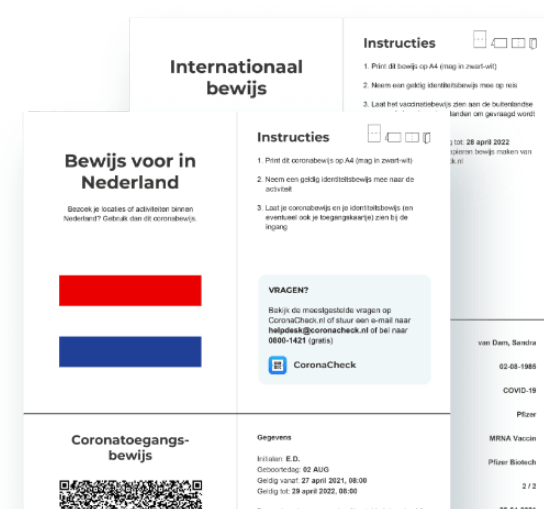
Internationaal bewijs

Instructies

1. Print dit bewijs op A4 (mag in zwart-wit)

2. Neem een geldig identiteitsbewijs mee op reis

3. Laat het vaccinatiebewijs zien aan de buitenlandse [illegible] landen om gevraagd wordt

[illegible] tot: 28 april 2022
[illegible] bewijs maken van
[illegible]k.nl

van Dam, Sandra
02-08-1986
COVID-19
Pfizer
MRNA Vaccin
Pfizer Biotech
2 / 2

Bewijs voor in Nederland

Bezoek je locaties of activiteiten binnen Nederland? Gebruik dan dit coronabewijs.

Instructies

1. Print dit coronabewijs op A4 (mag in zwart-wit)

2. Neem een geldig identiteitsbewijs mee naar de activiteit

3. Laat je coronabewijs en je identiteitsbewijs (en eventueel ook je toegangskaartje) zien bij de ingang

VRAGEN?

Bekijk de meestgestelde vragen op CoronaCheck.nl of stuur een e-mail naar helpdesk@coronacheck.nl of bel naar 0800-1421 (gratis)

CoronaCheck

Coronatoegangs-bewijs

Gegevens

Initialen: E.D.
Geboortedag: 02 AUG
Geldig vanaf: 27 april 2021, 08:00
Geldig tot: 28 april 2022, 08:00